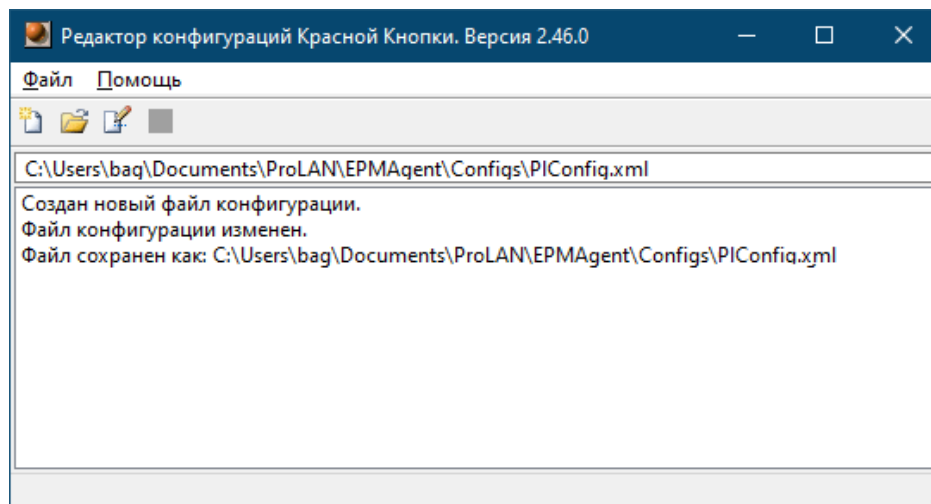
Редактор конфигураций Красной Кнопки. Версия 2.46.0

Файл Помощь

C:\Users\bag\Documents\ProLAN\EPMAgent\Configs\PIConfig.xml

Создан новый файл конфигурации.
Файл конфигурации изменен.
Файл сохранен как: C:\Users\bag\Documents\ProLAN\EPMAgent\Configs\PIConfig.xml